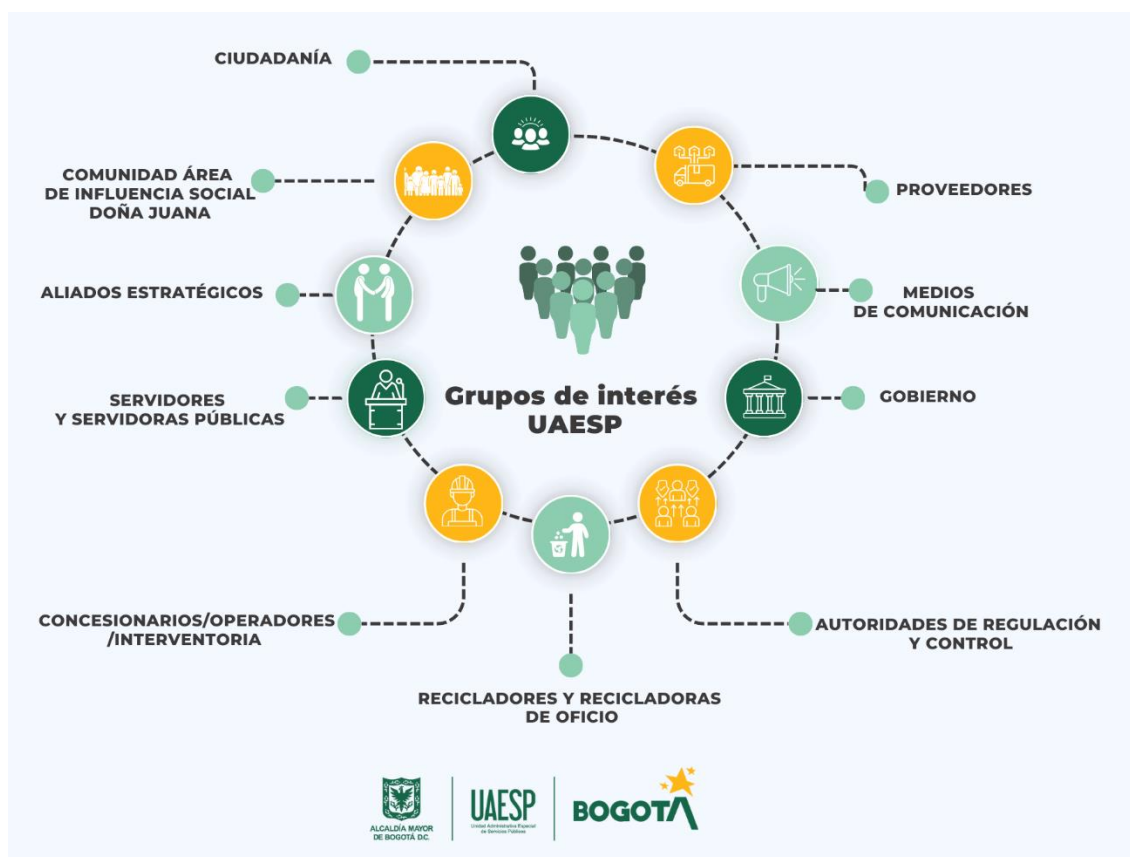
CIUDADANÍA

COMUNIDAD ÁREA DE INFLUENCIA SOCIAL DOÑA JUANA

PROVEEDORES

ALIADOS ESTRATÉGICOS

MEDIOS DE COMUNICACIÓN

Grupos de interés UAESP

SERVIDORES Y SERVIDORAS PÚBLICAS

GOBIERNO

CONCESIONARIOS/OPERADORES /INTERVENTORIA

AUTORIDADES DE REGULACIÓN Y CONTROL

RECICLADORES Y RECICLADORAS DE OFICIO

ALCALDÍA MAYOR DE BOGOTÁ D.C.

UAESP
Unidad Administrativa Especial de Servicios Públicos

BOGOTA